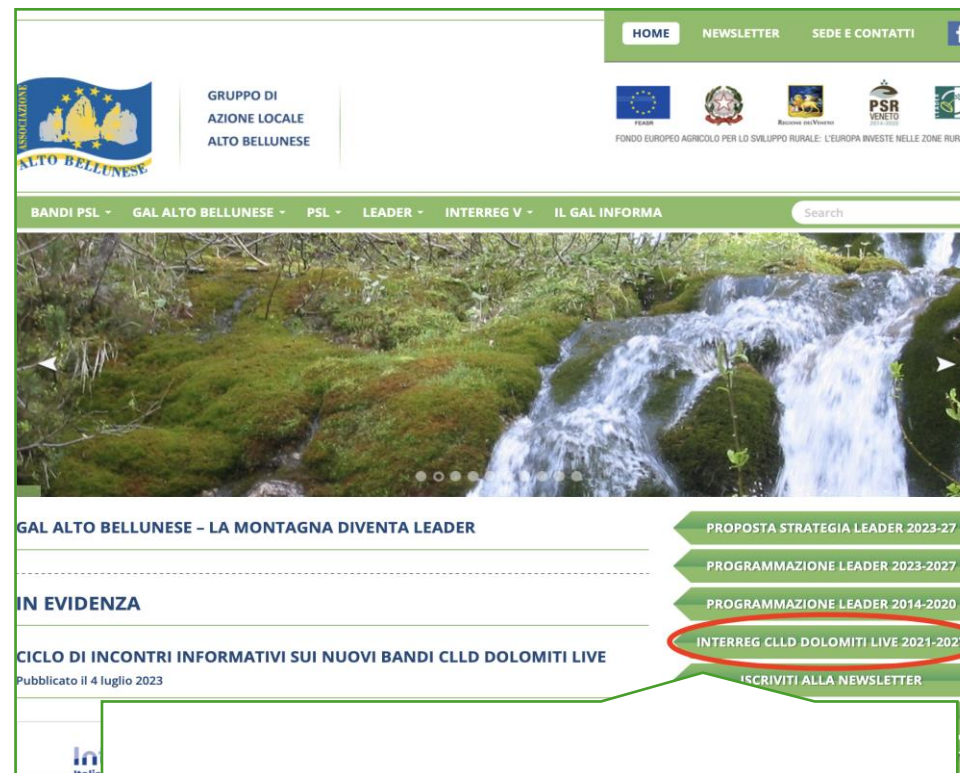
HOME NEWSLETTER SEDE E CONTATTI

ASSOCIAZIONE ALTO BELLUNESE

GRUPPO DI AZIONE LOCALE ALTO BELLUNESE

FEASR

REGIONE DEL VENETO

PSR VENETO 2014-2020

FONDO EUROPEO AGRICOLO PER LO SVILUPPO RURALE: L'EUROPA INVESTE NELLE ZONE RUR

BANDI PSL GAL ALTO BELLUNESE PSL LEADER INTERREG V IL GAL INFORMA

Search

GAL ALTO BELLUNESE – LA MONTAGNA DIVENTA LEADER

IN EVIDENZA

CICLO DI INCONTRI INFORMATIVI SUI NUOVI BANDI CLLD DOLOMITI LIVE

Pubblicato il 4 luglio 2023

PROPOSTA STRATEGIA LEADER 2023-27

PROGRAMMAZIONE LEADER 2023-2027

PROGRAMMAZIONE LEADER 2014-2020

INTERREG CLLD DOLOMITI LIVE 2021-202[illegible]

ISCRIVITI ALLA NEWSLETTER

Int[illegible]